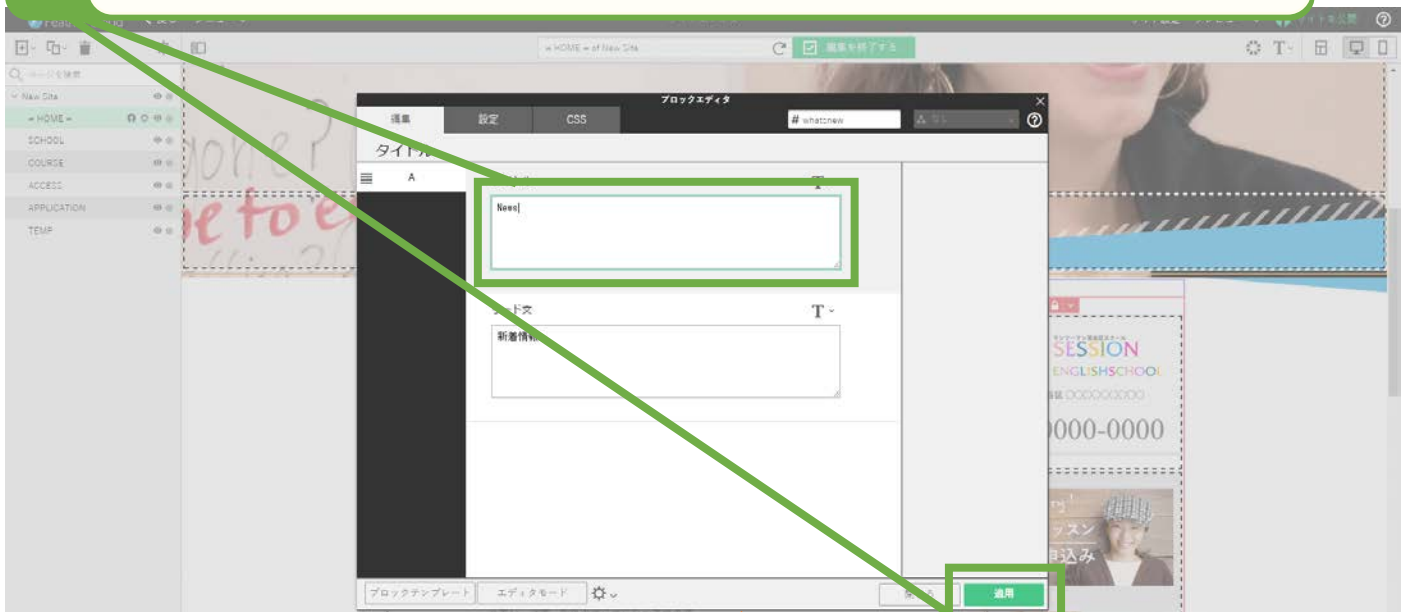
« HOME » of New Site
編集を終了する
New Site
« HOME »
SCHOOL
COURSE
ACCESS
APPLICATION
TEMP
ブロックエディタ
編集
設定
CSS
# whatsnew
タイトル
A
News
ード文
新着情報
SESSION
ENGLISHSCHOOL
0000-0000
ッスン
申込み
ブロックテンプレート
エディタモード
適用